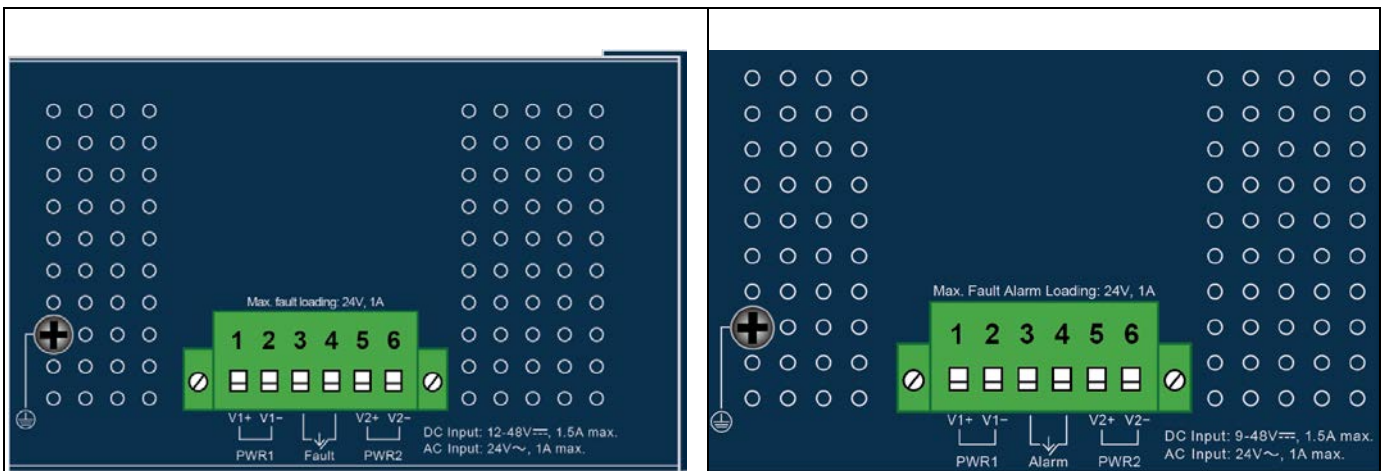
| | |
|---|---|
| Max. fault loading: 24V, 1A<br>1 2 3 4 5 6<br>V1+ V1- V2+ V2-<br>PWR1 Fault PWR2<br>DC Input: 12-48V⎓, 1.5A max.<br>AC Input: 24V∼, 1A max. | Max. Fault Alarm Loading: 24V, 1A<br>1 2 3 4 5 6<br>V1+ V1- V2+ V2-<br>PWR1 Alarm PWR2<br>DC Input: 9-48V⎓, 1.5A max.<br>AC Input: 24V∼, 1A max. |